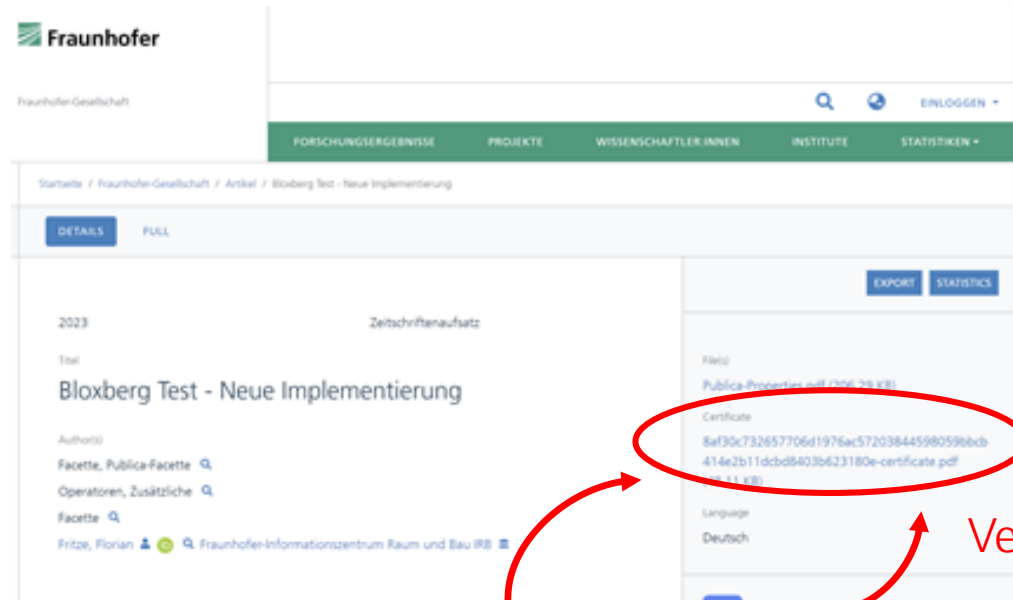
Fraunhofer

Fraunhofer-Gesellschaft

EINLOGGEN ▾

FORSCHUNGSERGEBNISSE PROJEKTE WISSENSCHAFTLER:INNEN INSTITUTE STATISTIKEN ▾

Startseite / Fraunhofer-Gesellschaft / Artikel / Bloxberg Test - Neue Implementierung

DETAILS FULL

EXPORT STATISTICS

2023 Zeitschriftenaufsatz

Titel

Bloxberg Test - Neue Implementierung

Author(s)

Facette, Publica-Facette

Operatoren, Zusätzliche

Facette

Fritze, Florian Fraunhofer-Informationszentrum Raum und Bau IRB

File(s)

Publica-Properties.pdf (206.29 KB)

Certificate

8af30c732657706d1976ac57203844598059bbcb414e2b11dcbd8403b623180e-certificate.pdf (38.11 KB)

Language

Deutsch

Ve